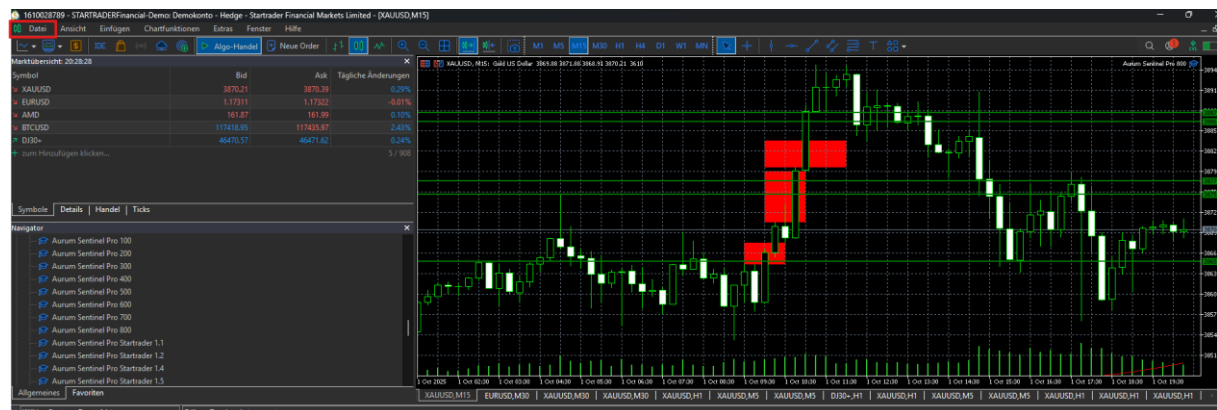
1610028789 - STARTRADERFinancial-Demo: Demokonto - Hedge - Startrader Financial Markets Limited - [XAUUSD,M15]

Datei Ansicht Einfügen Chartfunktionen Extras Fenster Hilfe

Algo-Handel Neue Order M1 M5 M15 M30 H1 H4 D1 W1 MN

Marktübersicht: 20:28:28

| Symbol | Bid | Ask | Tägliche Änderungen |
|---|---|---|---|
| XAUUSD | 3870.21 | 3870.39 | 0.29% |
| EURUSD | 1.17311 | 1.17322 | -0.01% |
| AMD | 161.87 | 161.99 | 0.10% |
| BTCUSD | 117418.95 | 117435.97 | 2.43% |
| DJ30+ | 46470.57 | 46471.82 | 0.24% |
| + zum Hinzufügen klicken... | | | 5 / 908 |

Symbole Details Handel Ticks

Navigator
Aurum Sentinel Pro 100
Aurum Sentinel Pro 200
Aurum Sentinel Pro 300
Aurum Sentinel Pro 400
Aurum Sentinel Pro 500
Aurum Sentinel Pro 600
Aurum Sentinel Pro 700
Aurum Sentinel Pro 800
Aurum Sentinel Pro Startrader 1.1
Aurum Sentinel Pro Startrader 1.2
Aurum Sentinel Pro Startrader 1.4
Aurum Sentinel Pro Startrader 1.5

Allgemeines Favoriten

XAUUSD, M15: Gold US Dollar 3869.88 3871.08 3868.91 3870.21 3610

Aurum Sentinel Pro 800

3894 3889 3882 3879 3872 3868 3864 3861 3857 3853 3848

1 Oct 2025 1 Oct 02:30 1 Oct 03:30 1 Oct 04:30 1 Oct 05:30 1 Oct 06:30 1 Oct 07:30 1 Oct 08:30 1 Oct 09:30 1 Oct 10:30 1 Oct 11:30 1 Oct 12:30 1 Oct 13:30 1 Oct 14:30 1 Oct 15:30 1 Oct 16:30 1 Oct 17:30 1 Oct 18:30 1 Oct 19:30

XAUUSD,M15 EURUSD,M30 XAUUSD,M30 XAUUSD,M30 XAUUSD,H1 XAUUSD,M5 XAUUSD,M5 DJ30+,H1 XAUUSD,H1 XAUUSD,M5 XAUUSD,H1 XAUUSD,M5 XAUUSD,M5 XAUUSD,H1 XAUUSD,H1